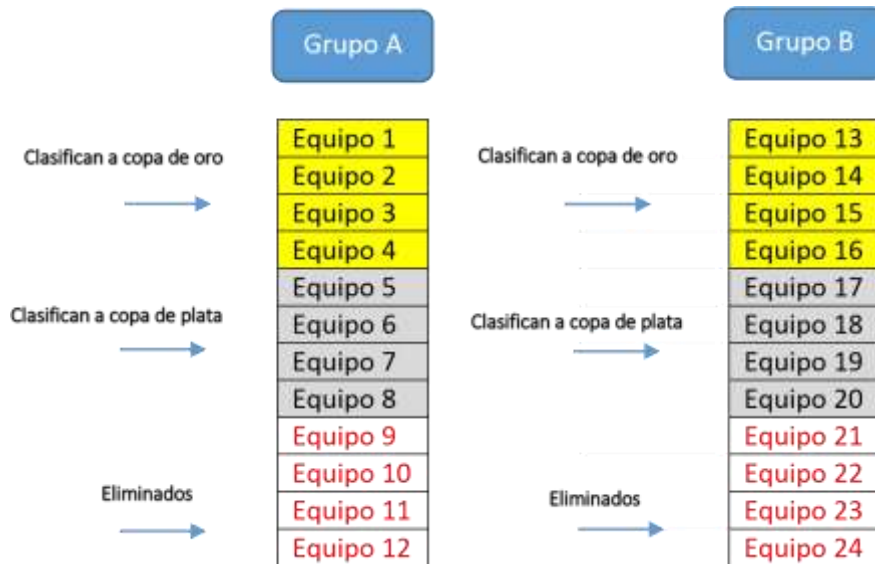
Grupo A

Clasifican a copa de oro

Clasifican a copa de plata

Eliminados

| Equipo 1 |
|---|
| Equipo 2 |
| Equipo 3 |
| Equipo 4 |
| Equipo 5 |
| Equipo 6 |
| Equipo 7 |
| Equipo 8 |
| Equipo 9 |
| Equipo 10 |
| Equipo 11 |
| Equipo 12 |

Grupo B

Clasifican a copa de oro

Clasifican a copa de plata

Eliminados

| Equipo 13 |
|---|
| Equipo 14 |
| Equipo 15 |
| Equipo 16 |
| Equipo 17 |
| Equipo 18 |
| Equipo 19 |
| Equipo 20 |
| Equipo 21 |
| Equipo 22 |
| Equipo 23 |
| Equipo 24 |